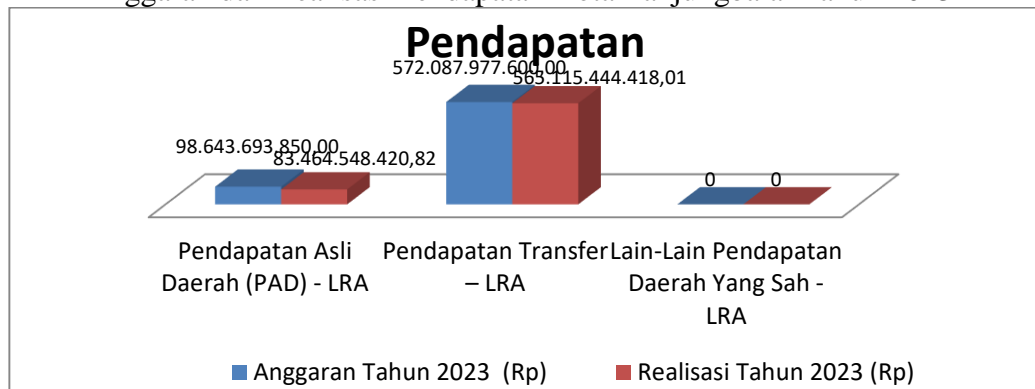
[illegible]

Pendapatan

98.643.693.850,00
83.464.548.420,82
572.087.977.600,00
563.115.444.418,01
0
0

Pendapatan Asli Daerah (PAD) - LRA
Pendapatan Transfer – LRA
Lain-Lain Pendapatan Daerah Yang Sah - LRA

Anggaran Tahun 2023 (Rp)
Realisasi Tahun 2023 (Rp)